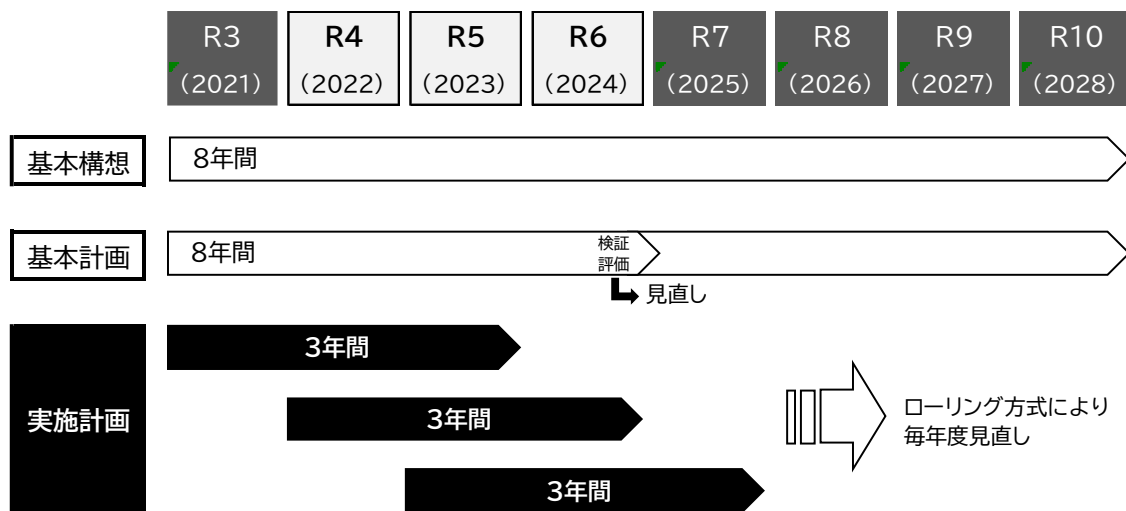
R3 (2021) | R4 (2022) | R5 (2023) | R6 (2024) | R7 (2025) | R8 (2026) | R9 (2027) | R10 (2028)

基本構想
8年間

基本計画
8年間
検証評価
見直し

実施計画
3年間
3年間
3年間

ローリング方式により毎年度見直し